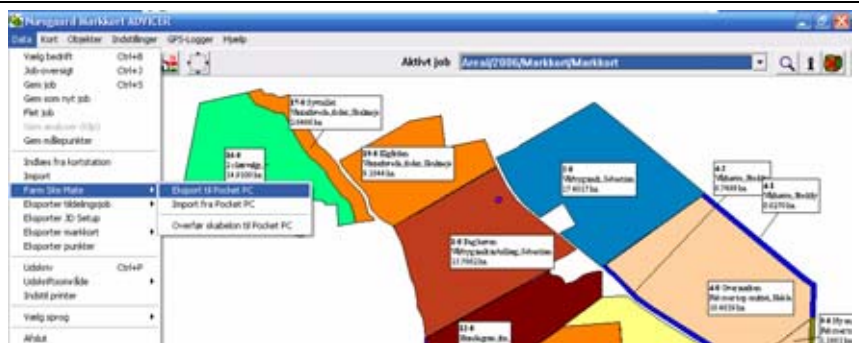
Nørgaard Markkort ADVICER

Data Kort Objekter Indstillinger GPS-Logger Hjælp

Aktivt job Areal/2006/Markkort/Markkort

Vælg bedrift Ctrl+B
Job-oversigt Ctrl+J
Gem job Ctrl+S
Gem som nyt job
Flet job
Gem analyser (Gjs)
Gem målepunkter

Indlæs fra kortstation
Import
Farm Site Mate
Eksporter tildelingsjob
Eksporter 3D Setup
Eksporter markkort
Eksporter punkter

Udskriv Ctrl+P
Udskriftsområde
Indstil printer

Vælg sprog

Afslut

Eksport til Pocket PC
Import fra Pocket PC
Overfør skabelon til Pocket PC

17-0 Bymølle
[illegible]
3.6400 ha

16-0
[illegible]
14.8100 ha

19-0 Engbinken
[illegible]
5.2044 ha

3-0
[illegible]
17.0017 ha

4-2
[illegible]
0.7600 ha

4-1
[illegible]
0.0270 ha

8-0 Engbæren
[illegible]
13.7902 ha

4-0 Overmarken
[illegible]
10.0159 ha

12-0
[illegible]

9-0 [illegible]
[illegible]
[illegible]